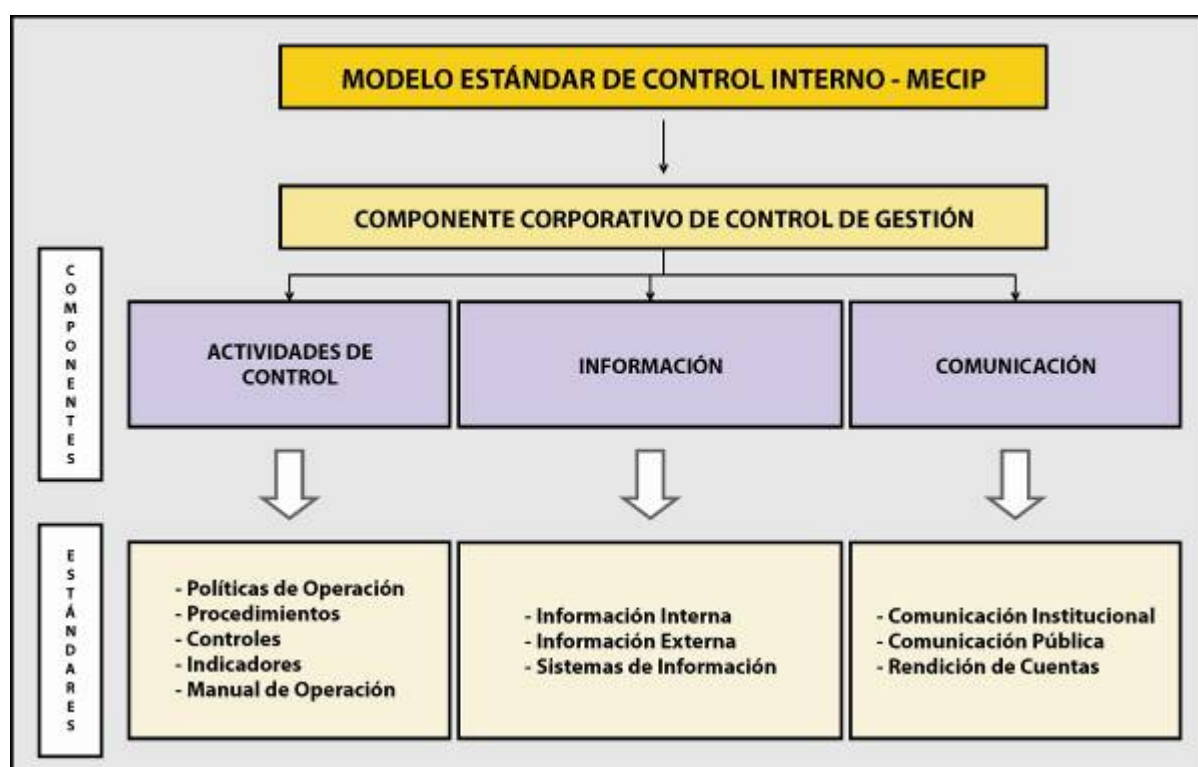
MODELO ESTÁNDAR DE CONTROL INTERNO - MECIP

COMPONENTE CORPORATIVO DE CONTROL DE GESTIÓN

COMPONENTES

ACTIVIDADES DE CONTROL

INFORMACIÓN

COMUNICACIÓN

ESTÁNDARES

- Políticas de Operación
- Procedimientos
- Controles
- Indicadores
- Manual de Operación

- Información Interna
- Información Externa
- Sistemas de Información

- Comunicación Institucional
- Comunicación Pública
- Rendición de Cuentas